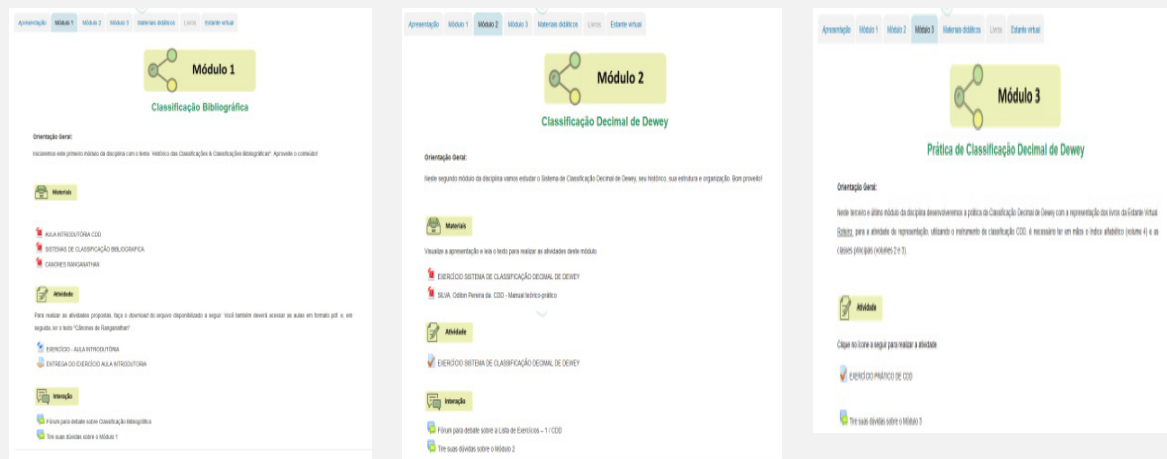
Apresentação Módulo 1 Módulo 2 Módulo 3 Materiais didáticos Livros Estante virtual

Módulo 1

Classificação Bibliográfica

Orientação Geral:

Iniciaremos este primeiro módulo da disciplina com o texto "Histórico das Classificações & Classificações Bibliográficas". Aproveite o conteúdo!

Materiais

AULA INTRODUTÓRIA CDD
SISTEMAS DE CLASSIFICAÇÃO BIBLIOGRÁFICA
CÂNONES RANGANATHAN

Atividade

Para realizar as atividades propostas, faça o download do arquivo disponibilizado a seguir. Você também deverá acessar as aulas em formato pdf. e, em seguida, ler o texto "Cânones de Ranganathan".

EXERCÍCIO - AULA INTRODUTÓRIA
ENTREGA DO EXERCÍCIO AULA INTRODUTÓRIA

Interação

Fórum para debate sobre Classificação Bibliográfica
Tire suas dúvidas sobre o Módulo 1

Apresentação Módulo 1 Módulo 2 Módulo 3 Materiais didáticos Livros Estante virtual

Módulo 2

Classificação Decimal de Dewey

Orientação Geral:

Neste segundo módulo da disciplina vamos estudar o Sistema de Classificação Decimal de Dewey, seu histórico, sua estrutura e organização. Bom proveito!

Materiais

Visualize a apresentação e leia o texto para realizar as atividades deste módulo.

EXERCÍCIO SISTEMA DE CLASSIFICAÇÃO DECIMAL DE DEWEY
SILVA, Odilon Pereira da. CDD - Manual teórico-prático

Atividade

EXERCÍCIO SISTEMA DE CLASSIFICAÇÃO DECIMAL DE DEWEY

Interação

Fórum para debate sobre a Lista de Exercícios – 1 / CDD
Tire suas dúvidas sobre o Módulo 2

Apresentação Módulo 1 Módulo 2 Módulo 3 Materiais didáticos Livros Estante virtual

Módulo 3

Prática de Classificação Decimal de Dewey

Orientação Geral:

Neste terceiro e último módulo da disciplina desenvolveremos a prática da Classificação Decimal de Dewey com a representação dos livros da Estante Virtual. Lembre: para a atividade de representação, utilizando o instrumento de classificação CDD, é necessário ter em mãos o índice alfabético (volume 4) e as classes principais (volumes 2 e 3).

Atividade

Clique no ícone a seguir para realizar a atividade

EXERCÍCIO PRÁTICO DE CDD

Tire suas dúvidas sobre o Módulo 3